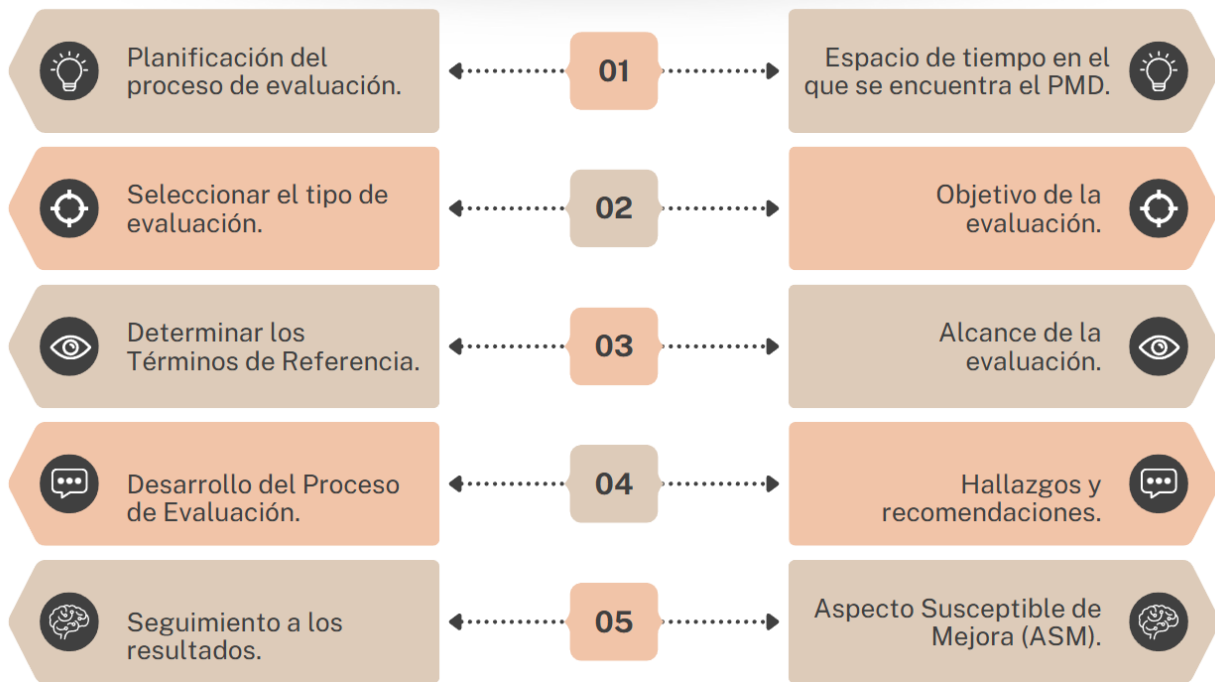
Planificación del proceso de evaluación.

01

Espacio de tiempo en el que se encuentra el PMD.

Seleccionar el tipo de evaluación.

02

Objetivo de la evaluación.

Determinar los Términos de Referencia.

03

Alcance de la evaluación.

Desarrollo del Proceso de Evaluación.

04

Hallazgos y recomendaciones.

Seguimiento a los resultados.

05

Aspecto Susceptible de Mejora (ASM).